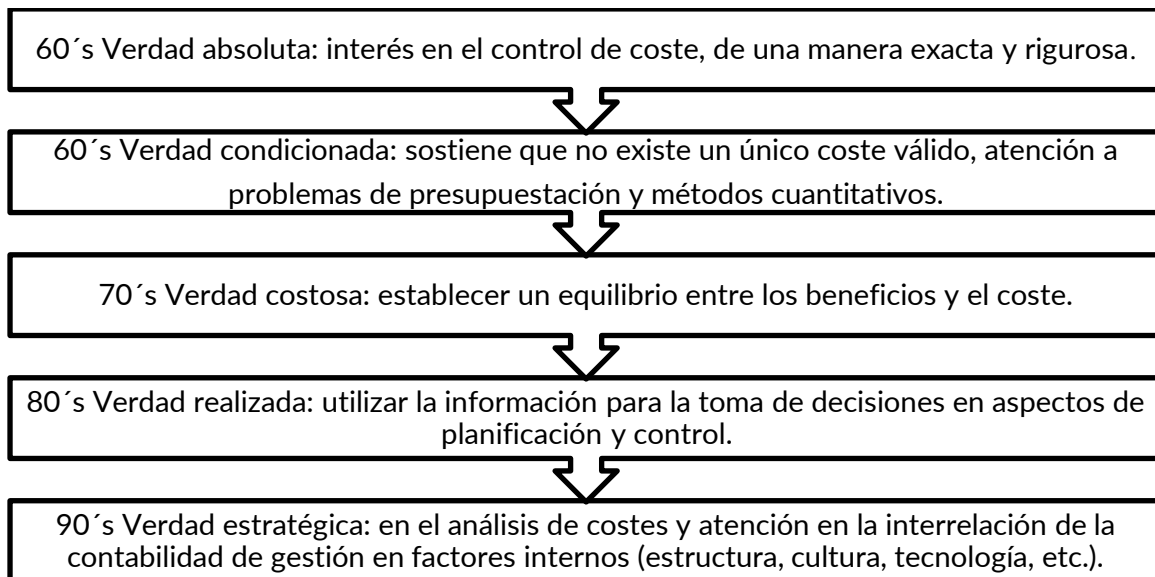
60´s Verdad absoluta: interés en el control de coste, de una manera exacta y rigurosa.

60´s Verdad condicionada: sostiene que no existe un único coste válido, atención a problemas de presupuestación y métodos cuantitativos.

70´s Verdad costosa: establecer un equilibrio entre los beneficios y el coste.

80´s Verdad realizada: utilizar la información para la toma de decisiones en aspectos de planificación y control.

90´s Verdad estratégica: en el análisis de costes y atención en la interrelación de la contabilidad de gestión en factores internos (estructura, cultura, tecnología, etc.).